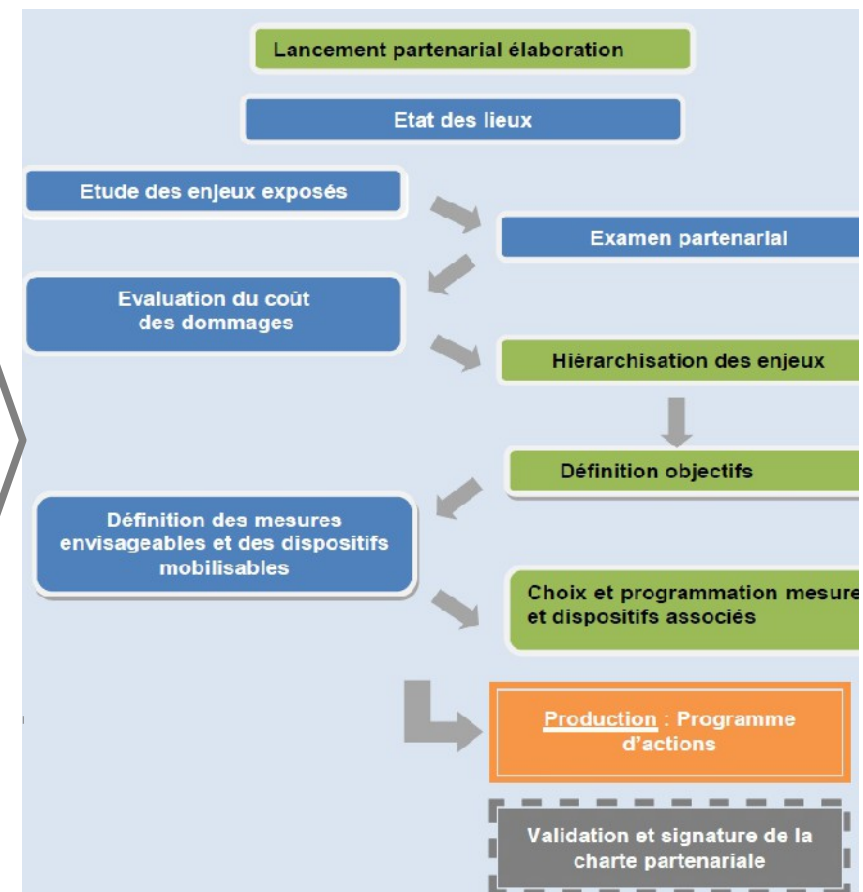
Lancement partenarial élaboration

Etat des lieux

Etude des enjeux exposés

Examen partenarial

Evaluation du coût des dommages

Hiérarchisation des enjeux

Définition objectifs

Définition des mesures envisageables et des dispositifs mobilisables

Choix et programmation mesure et dispositifs associés

Production : Programme d'actions

Validation et signature de la charte partenariale